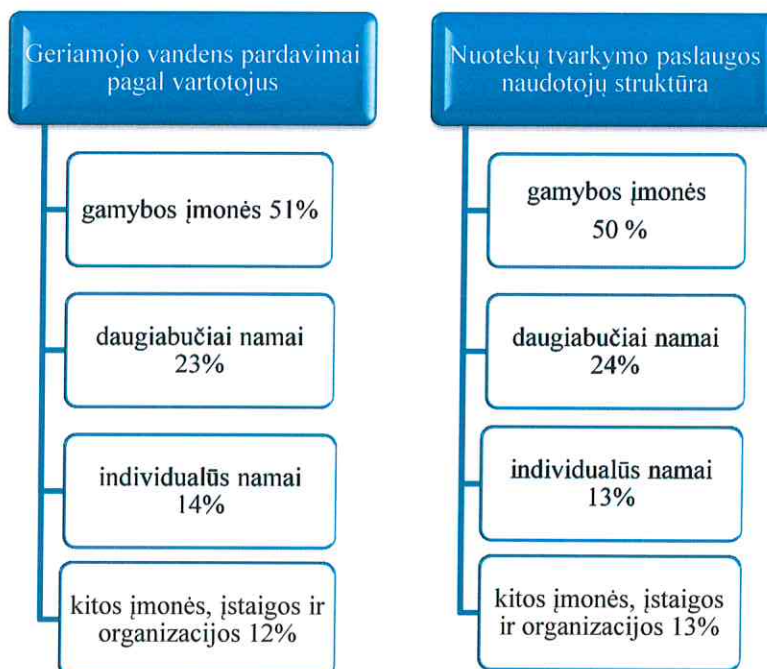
Geriamojo vandens pardavimai pagal vartotojus

gamybos įmonės 51%

daugiabučiai namai 23%

individualūs namai 14%

kitos įmonės, įstaigos ir organizacijos 12%

Nuotekų tvarkymo paslaugos naudotojų struktūra

gamybos įmonės 50 %

daugiabučiai namai 24%

individualūs namai 13%

kitos įmonės, įstaigos ir organizacijos 13%